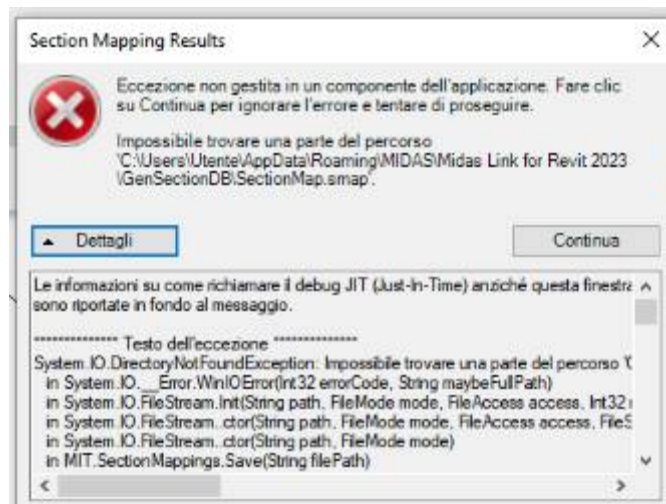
Section Mapping Results

×

Eccezione non gestita in un componente dell'applicazione. Fare clic su Continua per ignorare l'errore e tentare di proseguire.

Impossibile trovare una parte del percorso 'C:\Users\Utente\AppData\Roaming\MIDAS\Midas Link for Revit 2023\GenSectionDB\SectionMap.smap'.

▲ Dettagli

Continua

Le informazioni su come richiamare il debug JIT (Just-In-Time) anziché questa finestra sono riportate in fondo al messaggio.

************** Testo dell'eccezione **************
System.IO.DirectoryNotFoundException: Impossibile trovare una parte del percorso '(
in System.IO.__Error.WinIOError(Int32 errorCode, String maybeFullPath)
in System.IO.FileStream.Init(String path, FileMode mode, FileAccess access, Int32 r
in System.IO.FileStream..ctor(String path, FileMode mode, FileAccess access, FileS
in System.IO.FileStream..ctor(String path, FileMode mode)
in MIT.SectionMappings.Save(String filePath)